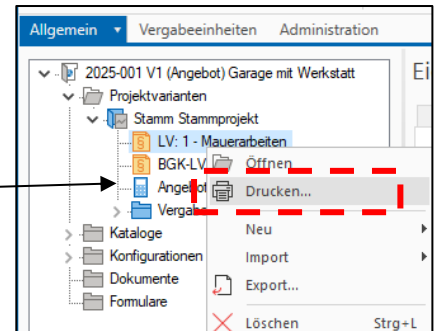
Allgemein
Vergabeeinheiten
Administration
2025-001 V1 (Angebot) Garage mit Werkstatt
Projektvarianten
Stamm Stammprojekt
LV: 1 - Mauerarbeiten
BGK-LV
Angebot
Verga
Kataloge
Konfigurationen
Dokumente
Formulare
Ei
Öffnen
Drucken...
Neu
Import
Export...
Löschen
Strg+L